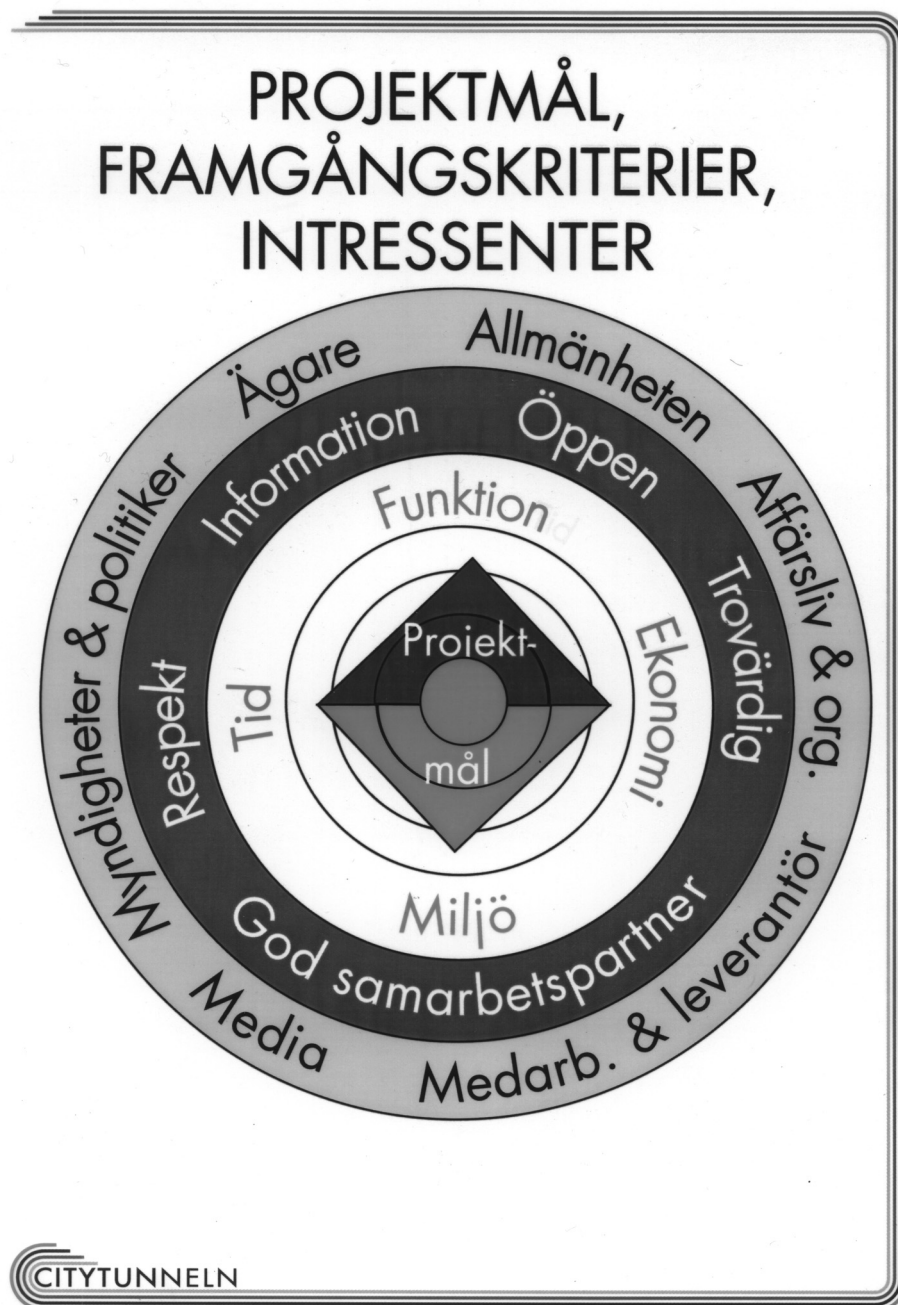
PROJEKTMÅL, FRAMGÅNGSKRITERIER, INTRESSENTER

Ägare
Allmänheten
Affärsliv & org.
Medarb. & leverantör
Media
Myndigheter & politiker

Information
Öppen
Trovärdig
God samarbetspartner
Respekt

Funktion
Ekonomi
Miljö
Tid

Projekt-
mål

CITYTUNNELN